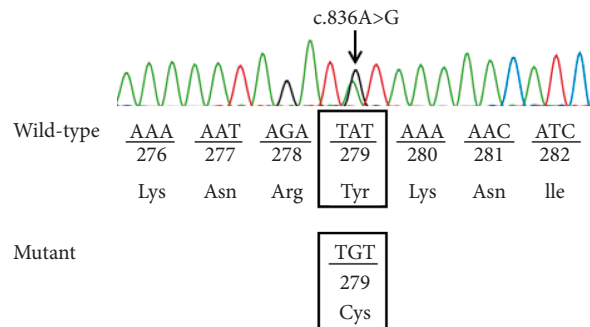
c.836A>G

Wild-type

| AAA | AAT | AGA | TAT | AAA | AAC | ATC |
|---|---|---|---|---|---|---|
| 276 | 277 | 278 | 279 | 280 | 281 | 282 |
| Lys | Asn | Arg | Tyr | Lys | Asn | lle |

Mutant

TGT
279
Cys